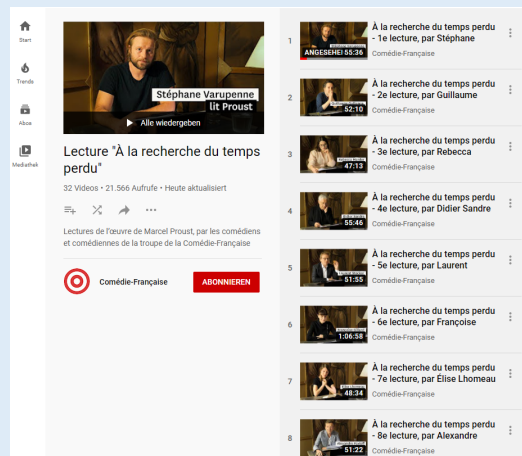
Start

Trends

Abos

Mediathek

Stéphane Varupenne
lit Proust

Alle wiedergeben

Lecture "À la recherche du temps perdu"

32 Videos • 21.566 Aufrufe • Heute aktualisiert

Lectures de l'œuvre de Marcel Proust, par les comédiens et comédiennes de la troupe de la Comédie-Française

Comédie-Française

ABONNIEREN

1
ANGESEHEN 55:36
À la recherche du temps perdu - 1e lecture, par Stéphane
Comédie-Française

2
52:10
À la recherche du temps perdu - 2e lecture, par Guillaume
Comédie-Française

3
47:13
À la recherche du temps perdu - 3e lecture, par Rebecca
Comédie-Française

4
55:46
À la recherche du temps perdu - 4e lecture, par Didier Sandre
Comédie-Française

5
51:55
À la recherche du temps perdu - 5e lecture, par Laurent
Comédie-Française

6
1:06:58
À la recherche du temps perdu - 6e lecture, par Françoise
Comédie-Française

7
48:34
À la recherche du temps perdu - 7e lecture, par Elise Lhomeau
Comédie-Française

8
51:22
À la recherche du temps perdu - 8e lecture, par Alexandre
Comédie-Française